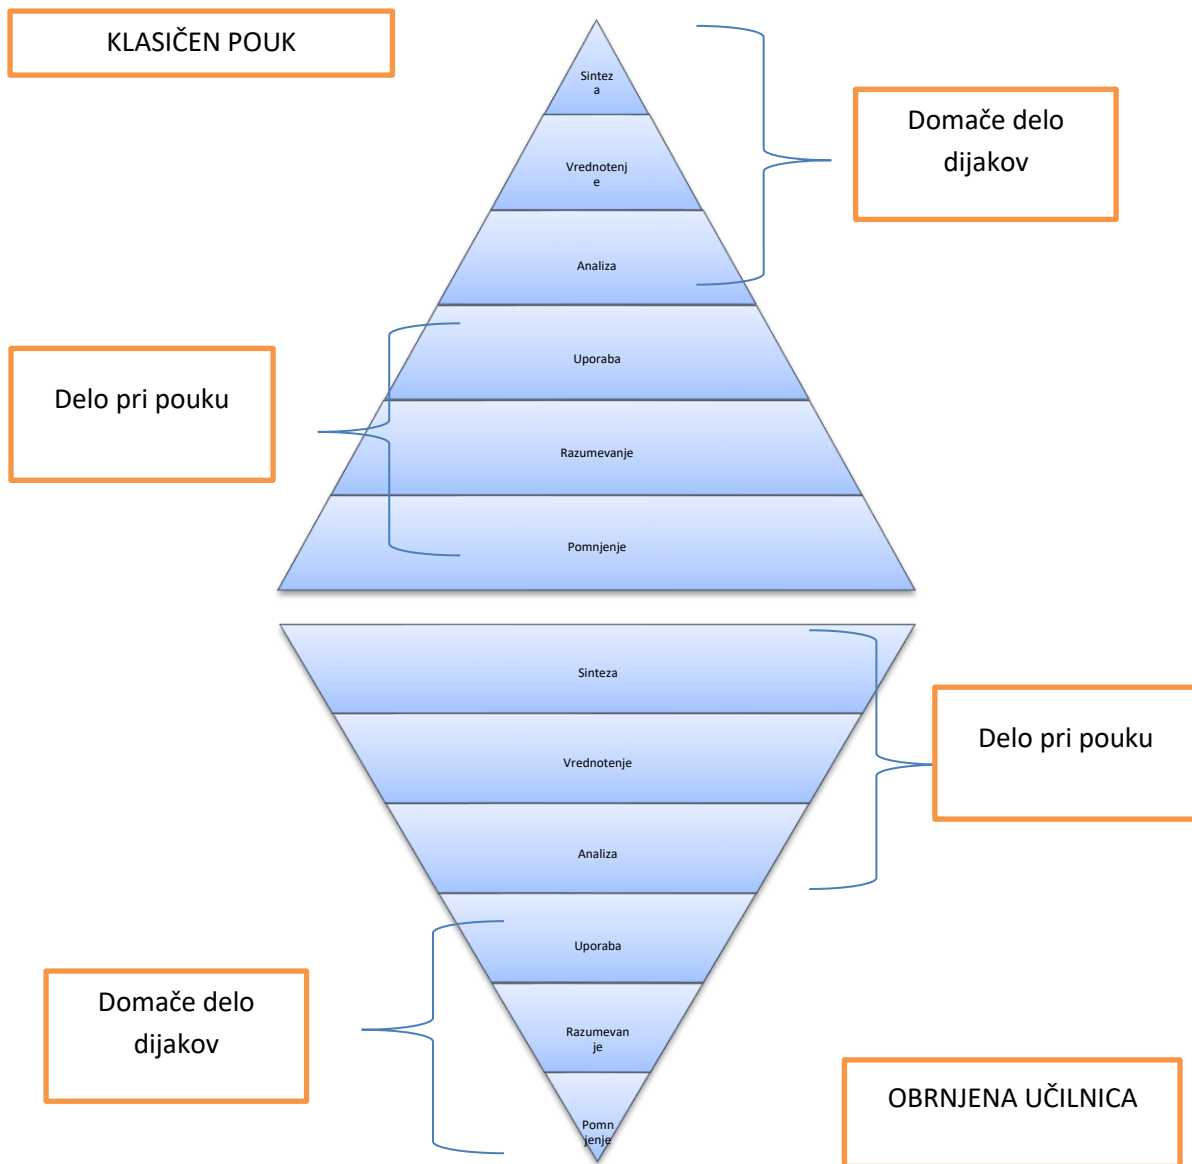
KLASIČEN POUK

Sinteza

Vrednotenje

Analiza

Uporaba

Razumevanje

Pomnjenje

Domače delo dijakov

Delo pri pouku

Sinteza

Vrednotenje

Analiza

Uporaba

Razumevanje

Pomnjenje

Delo pri pouku

Domače delo dijakov

OBRNJENA UČILNICA